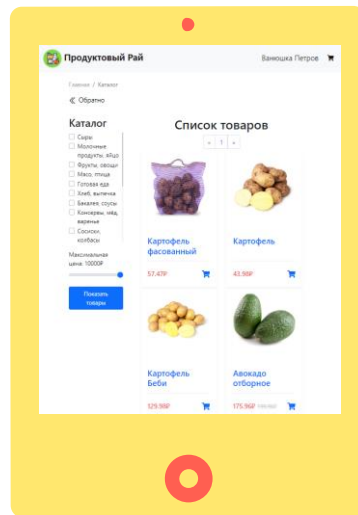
Продуктовый Рай

Ванюшка Петров

Главная / Каталог

Обратно

Каталог

Сыры
Молочные продукты, яйцо
Фрукты, овощи
Мясо, птица
Готовая еда
Хлеб, выпечка
Бакалея, соусы
Консервы, мёд, варенье
Сосиски, колбасы

Максимальная цена: 10000₽

Показать товары

Список товаров

« 1 »

Картофель фасованный

57.47₽

Картофель

43.98₽

Картофель Беби

129.99₽

Авокадо отборное

175.96₽ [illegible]